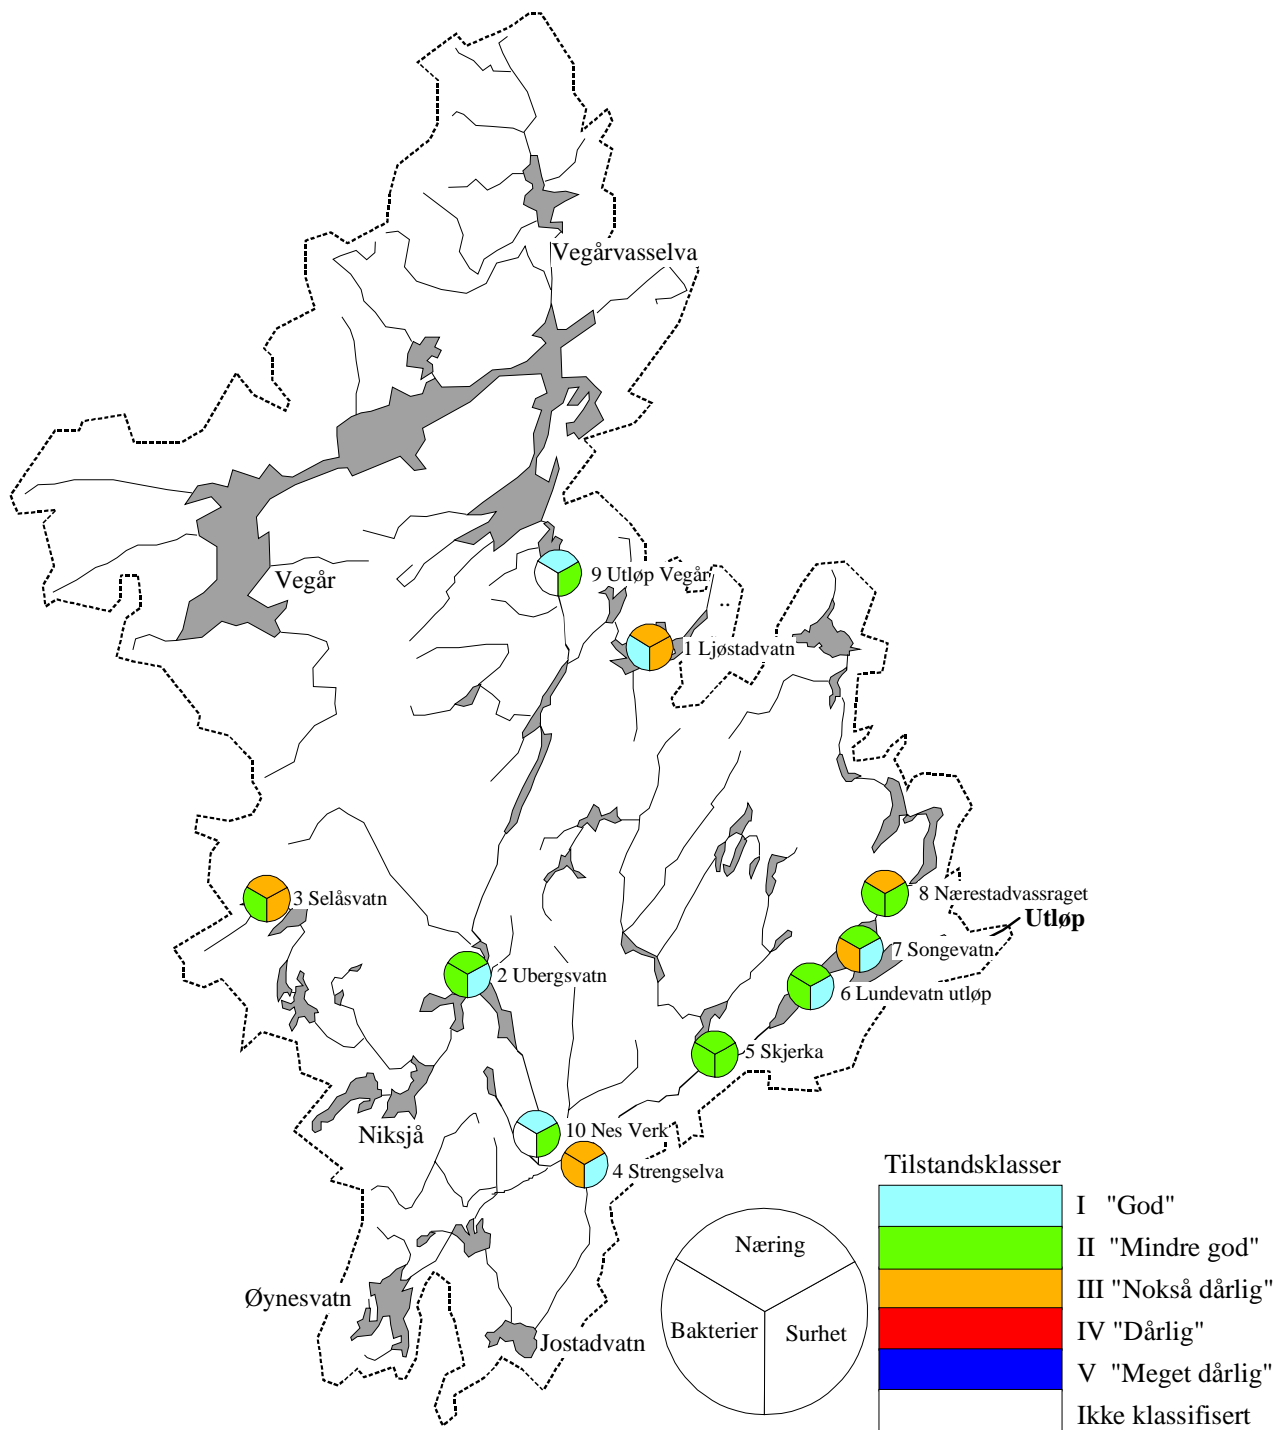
Vegårvasselva

Vegår

9 Utløp Vegår

1 Ljøstadvatn

3 Selåsvatn

8 Nærestadvassraget

Utløp

7 Songevatn

2 Ubergsvatn

6 Lundevatn utløp

5 Skjerka

Niksjå

10 Nes Verk

4 Strengselva

Tilstandsklasser

Næring

Bakterier

Surhet

Øynesvatn

Jostadvatn

I "God"
II "Mindre god"
III "Nokså dårlig"
IV "Dårlig"
V "Meget dårlig"
Ikke klassifisert